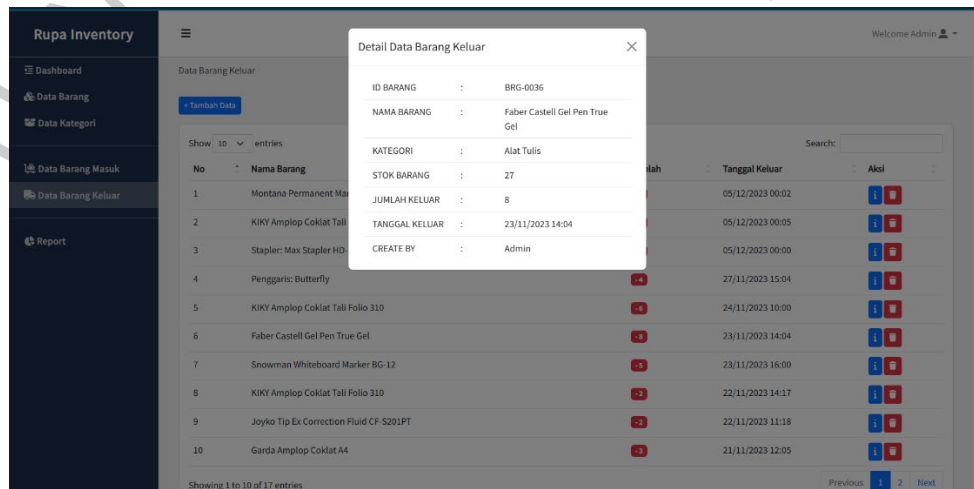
Rupa Inventory

Dashboard
Data Barang
Data Kategori
Data Barang Masuk
Data Barang Keluar
Report

Welcome Admin

Data Barang Keluar

+ Tambah Data

Show 10 entries

Search:

| No | Nama Barang | Jumlah | Tanggal Keluar | Aksi |
|---|---|---|---|---|
| 1 | Montana Permanent Ma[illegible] | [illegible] | 05/12/2023 00:02 | |
| 2 | KIKY Amplop Coklat Tali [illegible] | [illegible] | 05/12/2023 00:05 | |
| 3 | Stapler: Max Stapler HD-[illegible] | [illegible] | 05/12/2023 00:00 | |
| 4 | Penggaris: Butterfly | -4 | 27/11/2023 15:04 | |
| 5 | KIKY Amplop Coklat Tali Folio 310 | -6 | 24/11/2023 10:00 | |
| 6 | Faber Castell Gel Pen True Gel | -8 | 23/11/2023 14:04 | |
| 7 | Snowman Whiteboard Marker BG-12 | -5 | 23/11/2023 16:00 | |
| 8 | KIKY Amplop Coklat Tali Folio 310 | -2 | 22/11/2023 14:17 | |
| 9 | Joyko Tip Ex Correction Fluid CF-S201PT | -2 | 22/11/2023 11:18 | |
| 10 | Garda Amplop Coklat A4 | -3 | 21/11/2023 12:05 | |

Showing 1 to 10 of 17 entries

Previous 1 2 Next

Detail Data Barang Keluar

| | | |
|---|---|---|
| ID BARANG | : | BRG-0036 |
| NAMA BARANG | : | Faber Castell Gel Pen True Gel |
| KATEGORI | : | Alat Tulis |
| STOK BARANG | : | 27 |
| JUMLAH KELUAR | : | 8 |
| TANGGAL KELUAR | : | 23/11/2023 14:04 |
| CREATE BY | : | Admin |